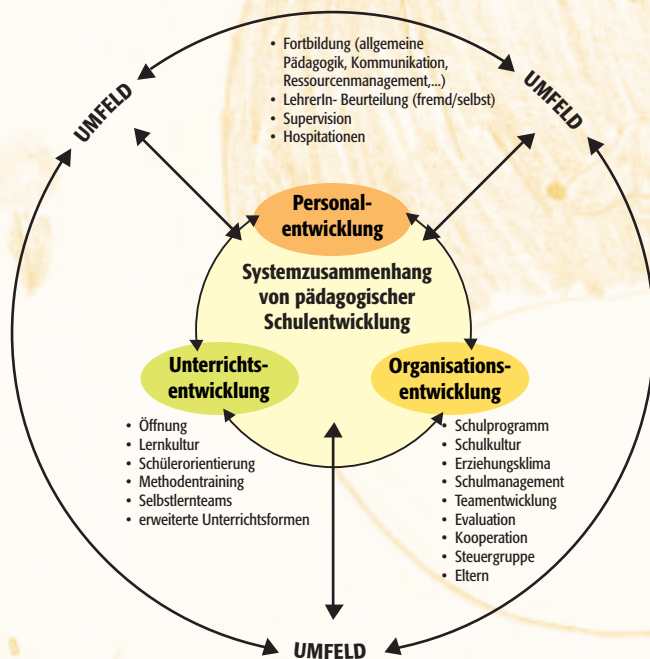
• Fortbildung (allgemeine Pädagogik, Kommunikation, Ressourcenmanagement,...)
• LehrerIn- Beurteilung (fremd/selbst)
• Supervision
• Hospitationen

UMFELD

UMFELD

Personalentwicklung

Systemzusammenhang von pädagogischer Schulentwicklung

Unterrichtsentwicklung

Organisationsentwicklung

• Öffnung
• Lernkultur
• Schülerorientierung
• Methodentraining
• Selbstlernteams
• erweiterte Unterrichtsformen

• Schulprogramm
• Schulkultur
• Erziehungsklima
• Schulmanagement
• Teamentwicklung
• Evaluation
• Kooperation
• Steuergruppe
• Eltern

UMFELD